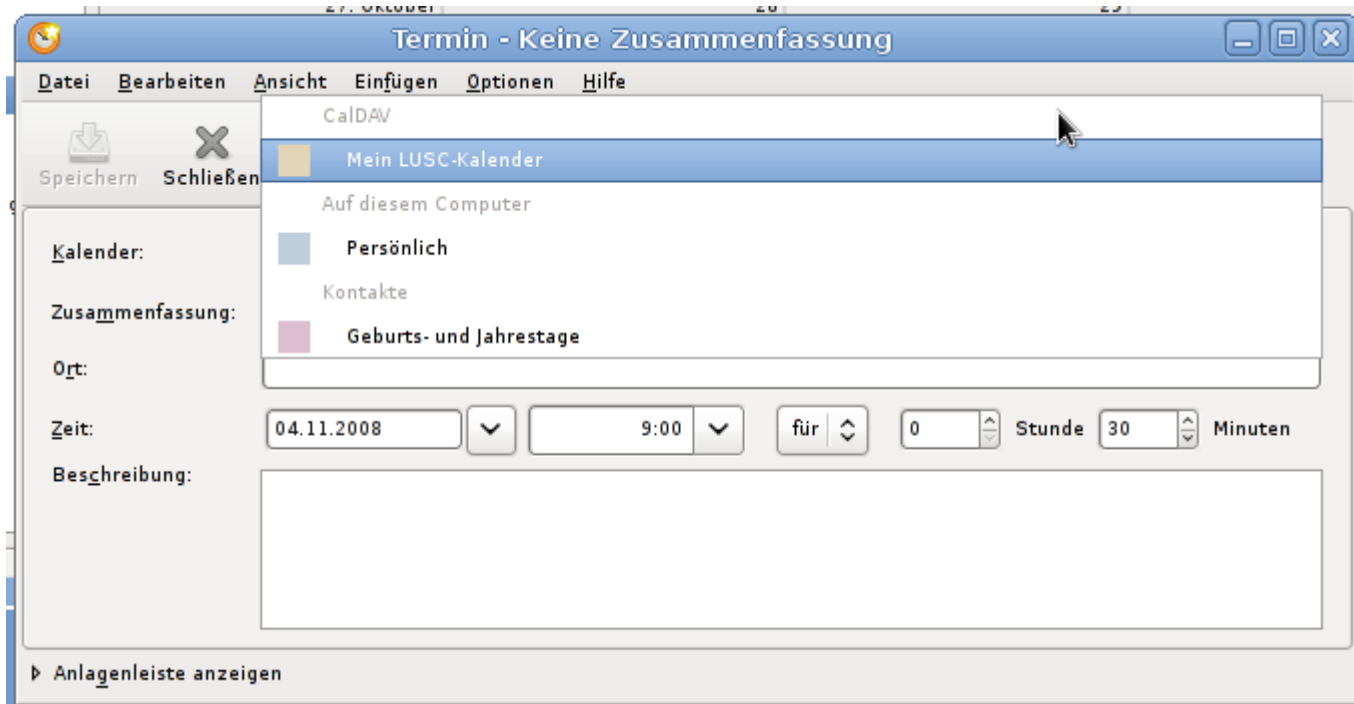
27. Oktober 28 29

Termin - Keine Zusammenfassung

Datei Bearbeiten Ansicht Einfügen Optionen Hilfe

Speichern Schließen

CalDAV

Mein LUSC-Kalender

Auf diesem Computer

Persönlich

Kontakte

Geburts- und Jahrestage

Kalender:

Zusammenfassung:

Ort:

Zeit: 04.11.2008 9:00 für 0 Stunde 30 Minuten

Beschreibung:

Anlagenleiste anzeigen